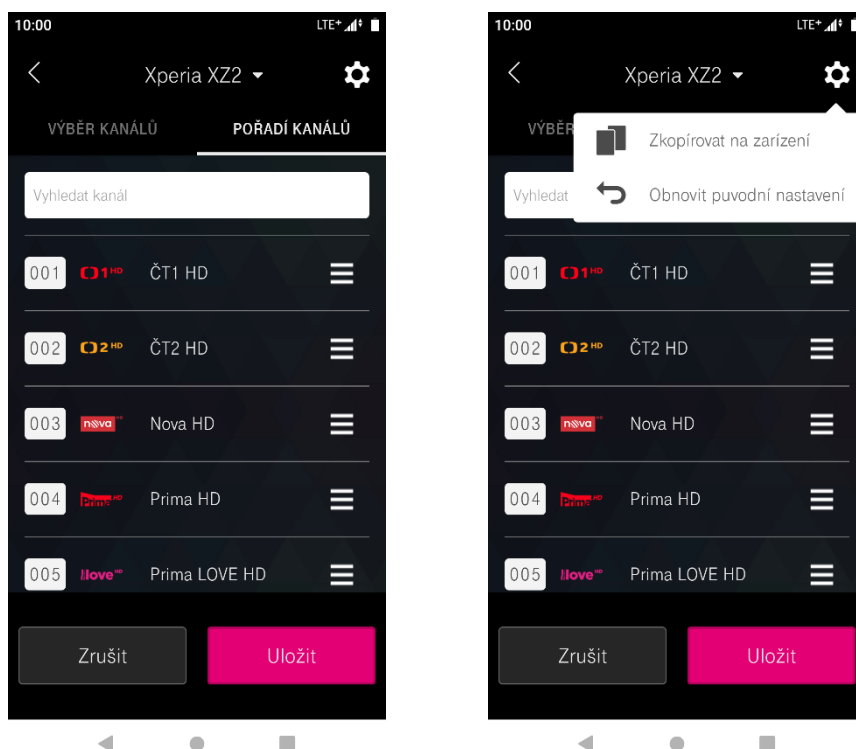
10:00

LTE+

Xperia XZ2

VÝBĚR KANÁLŮ

POŘADÍ KANÁLŮ

Vyhledat kanál

001 ČT1 HD

002 ČT2 HD

003 nova Nova HD

004 Prima HD

005 love Prima LOVE HD

Zrušit

Uložit

10:00

LTE+

Xperia XZ2

VÝBĚR

Zkopírovat na zarízení

Vyhledat

Obnovit puvodní nastavení

001 ČT1 HD

002 ČT2 HD

003 nova Nova HD

004 Prima HD

005 love Prima LOVE HD

Zrušit

Uložit